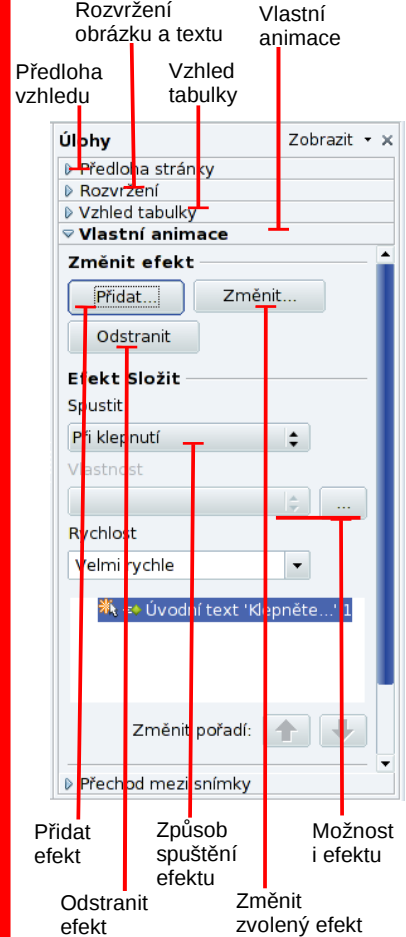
Rozvržení obrázku a textu

Vlastní animace

Předloha vzhledu

Vzhled tabulky

Úlohy

Zobrazit

Předloha stránky

Rozvržení

Vzhled tabulky

Vlastní animace

Změnit efekt

Přidat...

Změnit...

Odstranit

Efekt Složit

Spustit

Při klepnutí

Vlastnost

...

Rychlost

Velmi rychle

Úvodní text 'Klepněte...' 1

Změnit pořadí:

Přechod mezi snímky

Přidat efekt

Způsob spuštění efektu

Možnost i efektu

Odstranit efekt

Změnit zvolený efekt